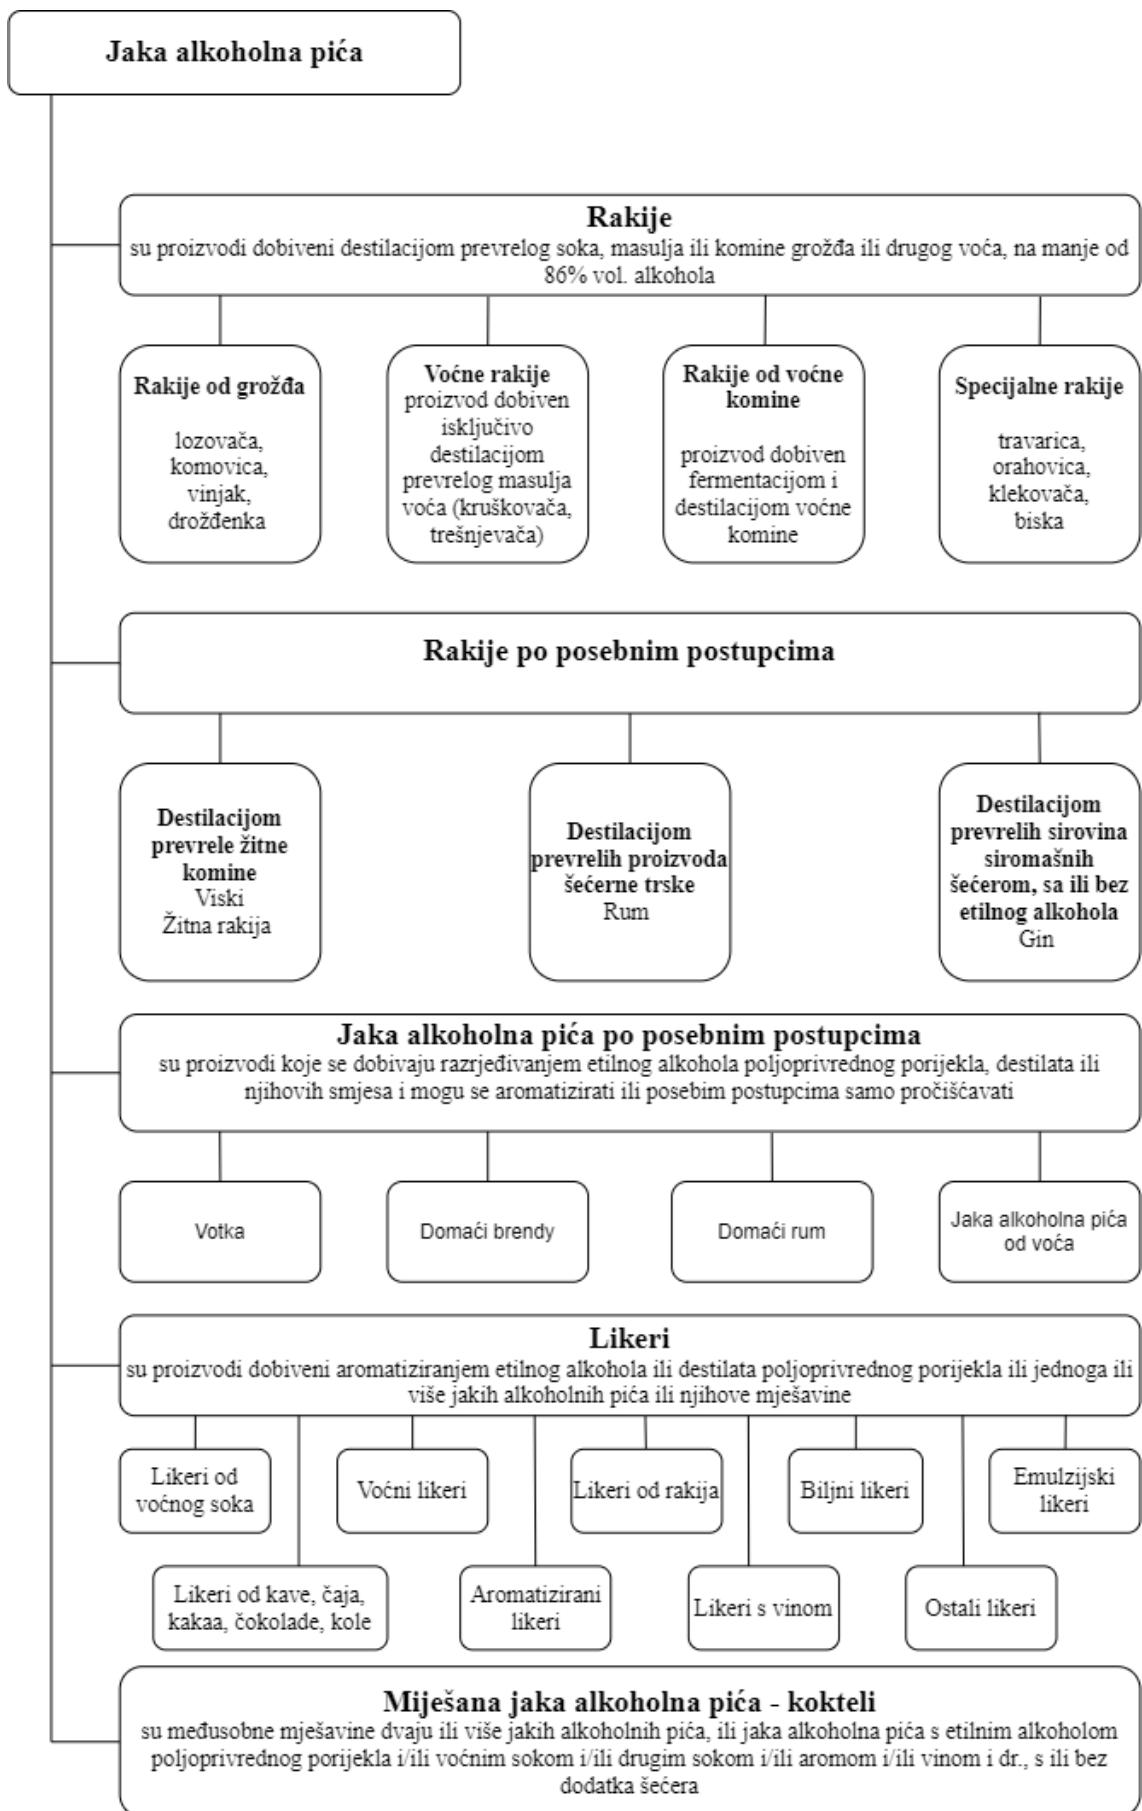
Jaka alkoholna pića

Rakije
su proizvodi dobiveni destilacijom prevrelog soka, masulja ili komine grožđa ili drugog voća, na manje od 86% vol. alkohola

Rakije od grožđa

lozovača, komovica, vinjak, drožđenka

Voćne rakije
proizvod dobiven isključivo destilacijom prevrelog masulja voća (kruškovača, trešnjevača)

Rakije od voćne komine

proizvod dobiven fermentacijom i destilacijom voćne komine

Specijalne rakije

travarica, orahovica, klekovača, biska

Rakije po posebnim postupcima

Destilacijom prevrele žitne komine
Viski
Žitna rakija

Destilacijom prevrelih proizvoda šećerne trske
Rum

Destilacijom prevrelih sirovina siromašnih šećerom, sa ili bez etilnog alkohola
Gin

Jaka alkoholna pića po posebnim postupcima
su proizvodi koje se dobivaju razrjeđivanjem etilnog alkohola poljoprivrednog porijekla, destilata ili njihovih smjesa i mogu se aromatizirati ili posebim postupcima samo pročišćavati

Votka

Domaći brendy

Domaći rum

Jaka alkoholna pića od voća

Likeri
su proizvodi dobiveni aromatiziranjem etilnog alkohola ili destilata poljoprivrednog porijekla ili jednoga ili više jakih alkoholnih pića ili njihove mješavine

Likeri od voćnog soka

Voćni likeri

Likeri od rakija

Biljni likeri

Emulzijski likeri

Likeri od kave, čaja, kakaa, čokolade, kole

Aromatizirani likeri

Likeri s vinom

Ostali likeri

Miješana jaka alkoholna pića - kokteli
su međusobne mješavine dvaju ili više jakih alkoholnih pića, ili jaka alkoholna pića s etilnim alkoholom poljoprivrednog porijekla i/ili voćnim sokom i/ili drugim sokom i/ili aromom i/ili vinom i dr., s ili bez dodatka šećera